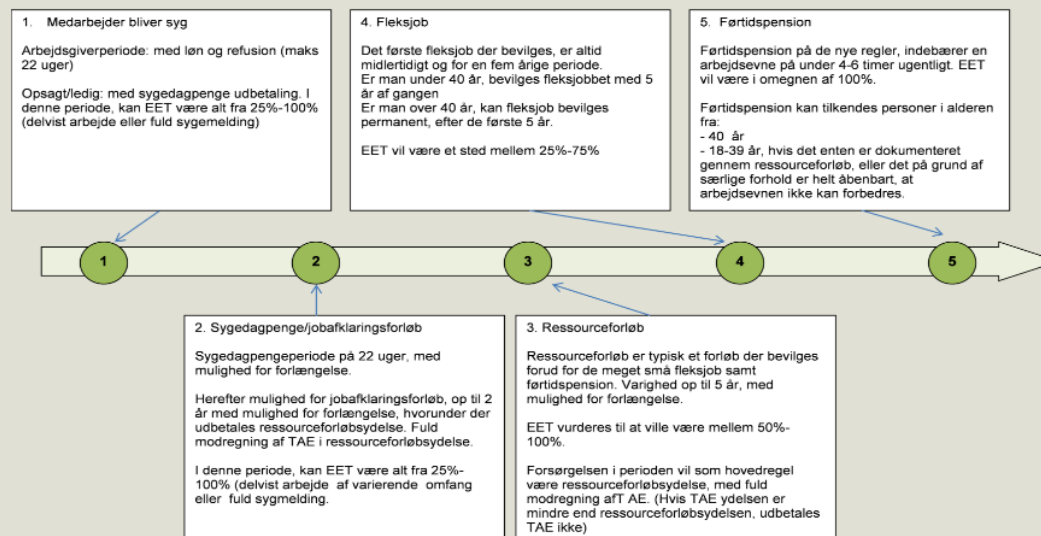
1. Medarbejder bliver syg

Arbejdsgiverperiode: med løn og refusion (maks 22 uger)

Opsagt/ledig: med sygedagpenge udbetaling. I denne periode, kan EET være alt fra 25%-100% (delvist arbejde eller fuld sygemelding)

4. Fleksjob

Det første fleksjob der bevilges, er altid midlertidigt og for en fem årige periode.
Er man under 40 år, bevilges fleksjobbet med 5 år af gangen
Er man over 40 år, kan fleksjob bevilges permanent, efter de første 5 år.

EET vil være et sted mellem 25%-75%

5. Førtidspension

Førtidspension på de nye regler, indebærer en arbejdsevne på under 4-6 timer ugentligt. EET vil være i omegnen af 100%.

Førtidspension kan tilkendes personer i alderen fra:
- 40 år
- 18-39 år, hvis det enten er dokumenteret gennem ressourceforløb, eller det på grund af særlige forhold er helt åbenbart, at arbejdsevnen ikke kan forbedres.

1

2

3

4

5

2. Sygedagpenge/jobafklaringsforløb

Sygedagpengeperiode på 22 uger, med mulighed for forlængelse.

Herefter mulighed for jobafklaringsforløb, op til 2 år med mulighed for forlængelse, hvorunder der udbetales ressourceforløbsydelse. Fuld modregning af TAE i ressourceforløbsydelse.

I denne periode, kan EET være alt fra 25%-100% (delvist arbejde af varierende omfang eller fuld sygmelding.

3. Ressourceforløb

Ressourceforløb er typisk et forløb der bevilges forud for de meget små fleksjob samt førtidspension. Varighed op til 5 år, med mulighed for forlængelse.

EET vurderes til at ville være mellem 50%-100%.

Forsørgelsen i perioden vil som hovedregel være ressourceforløbsydelse, med fuld modregning afT AE. (Hvis TAE ydelsen er mindre end ressourceforløbsydelsen, udbetales TAE ikke)